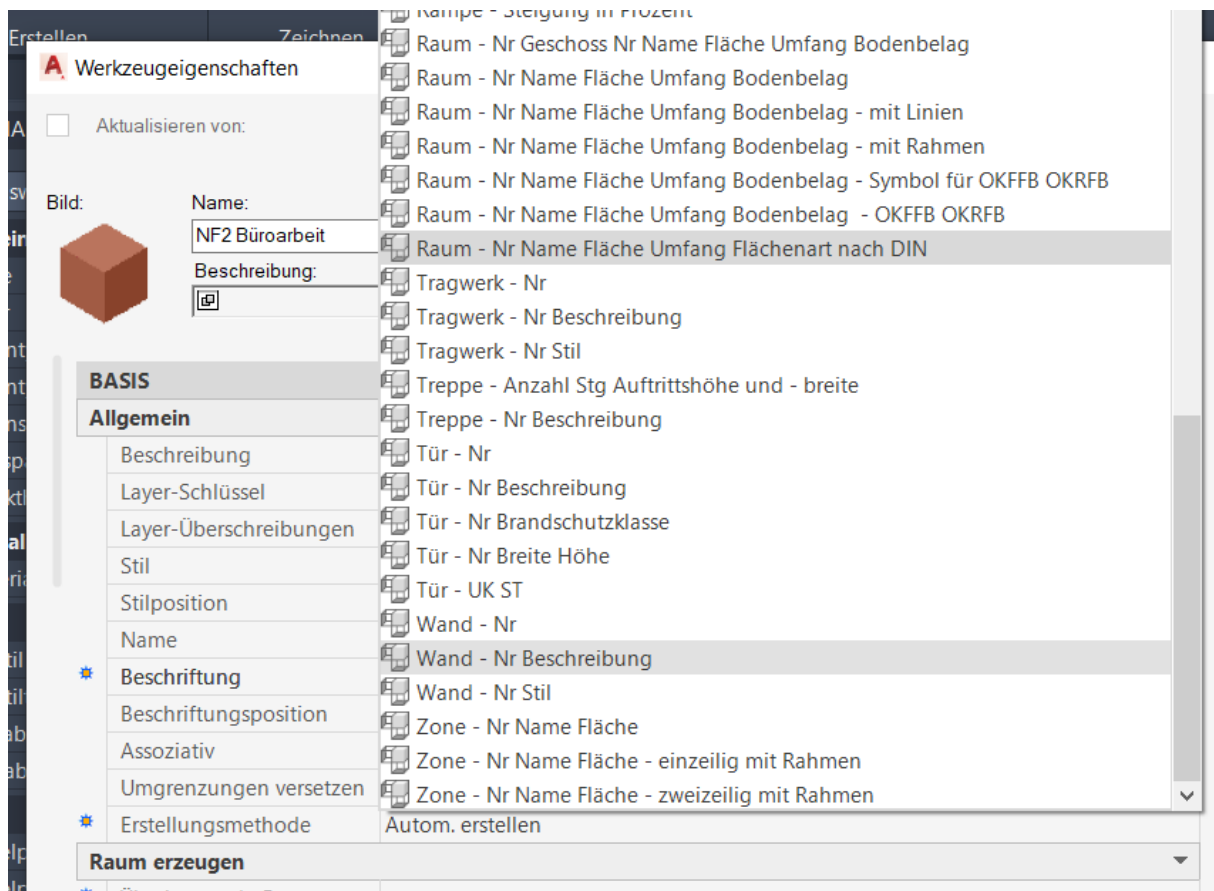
Erstellen
Zeichnen
Werkzeugeigenschaften
Aktualisieren von:
Bild:
Name:
NF2 Büroarbeit
Beschreibung:
BASIS
Allgemein
Beschreibung
Layer-Schlüssel
Layer-Überschreibungen
Stil
Stilposition
Name
Beschriftung
Beschriftungsposition
Assoziativ
Umgrenzungen versetzen
Erstellungsmethode
Autom. erstellen
Raum erzeugen

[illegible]
Raum - Nr Geschoss Nr Name Fläche Umfang Bodenbelag
Raum - Nr Name Fläche Umfang Bodenbelag
Raum - Nr Name Fläche Umfang Bodenbelag - mit Linien
Raum - Nr Name Fläche Umfang Bodenbelag - mit Rahmen
Raum - Nr Name Fläche Umfang Bodenbelag - Symbol für OKFFB OKRFB
Raum - Nr Name Fläche Umfang Bodenbelag - OKFFB OKRFB
Raum - Nr Name Fläche Umfang Flächenart nach DIN
Tragwerk - Nr
Tragwerk - Nr Beschreibung
Tragwerk - Nr Stil
Treppe - Anzahl Stg Auftrittshöhe und - breite
Treppe - Nr Beschreibung
Tür - Nr
Tür - Nr Beschreibung
Tür - Nr Brandschutzklasse
Tür - Nr Breite Höhe
Tür - UK ST
Wand - Nr
Wand - Nr Beschreibung
Wand - Nr Stil
Zone - Nr Name Fläche
Zone - Nr Name Fläche - einzeilig mit Rahmen
Zone - Nr Name Fläche - zweizeilig mit Rahmen